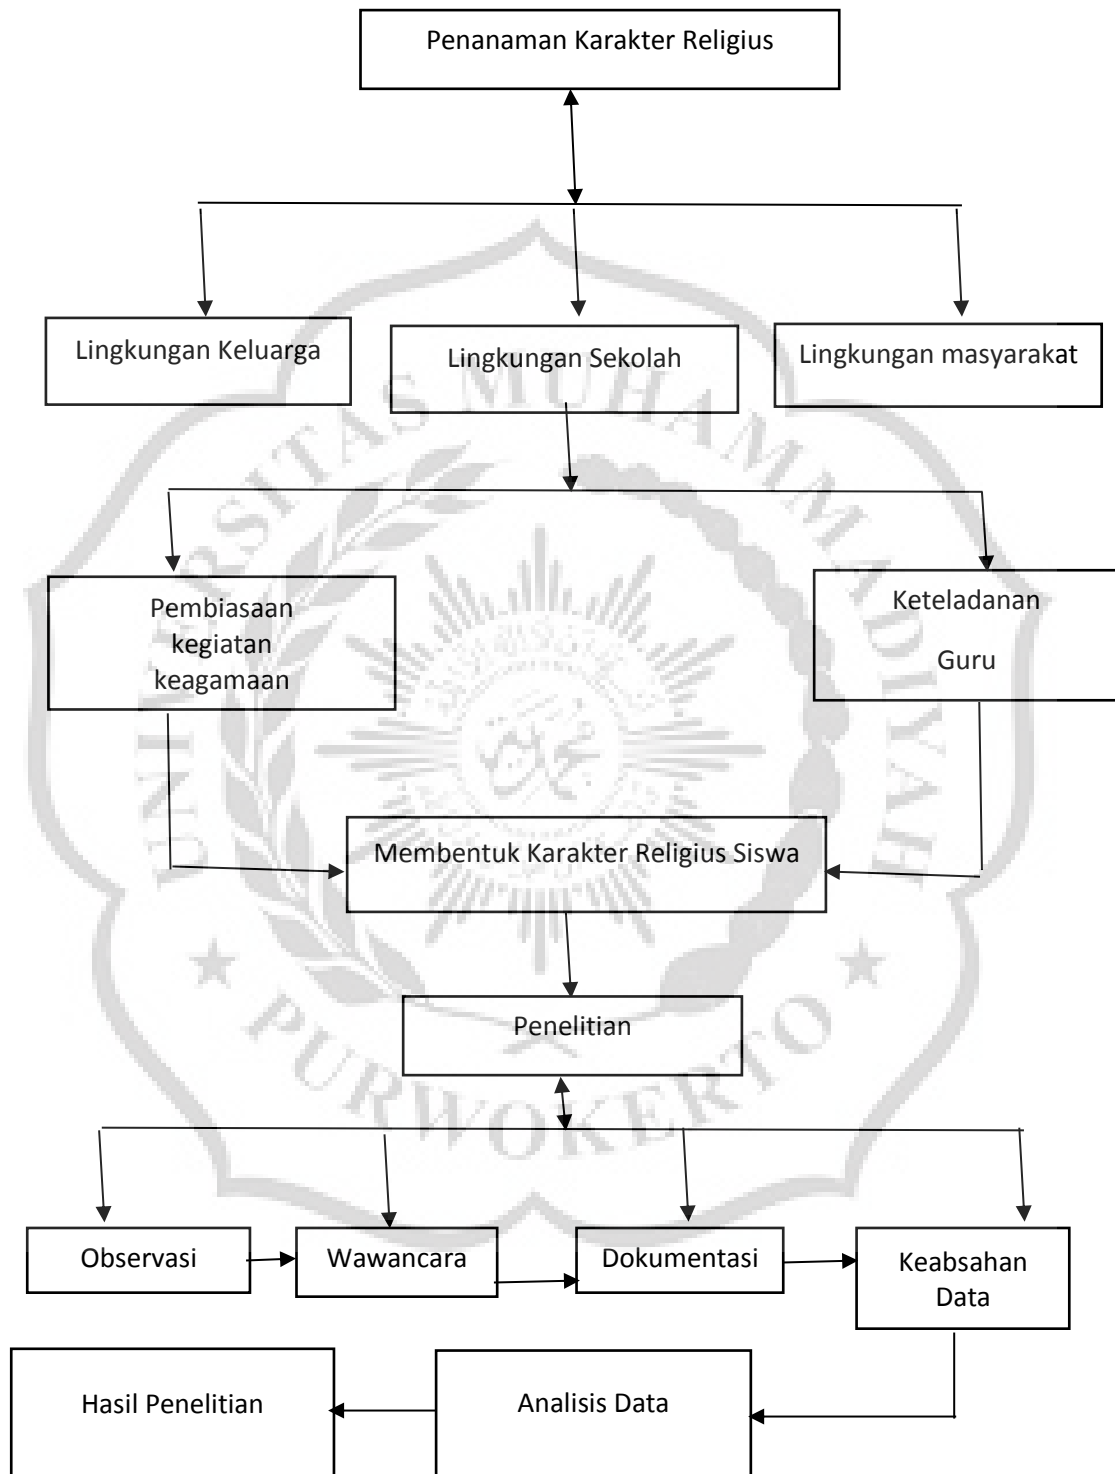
Penanaman Karakter Religius

Lingkungan Keluarga

Lingkungan Sekolah

Lingkungan masyarakat

Pembiasaan kegiatan keagamaan

Keteladanan Guru

Membentuk Karakter Religius Siswa

Penelitian

Observasi

Wawancara

Dokumentasi

Keabsahan Data

Hasil Penelitian

Analisis Data

UNIVERSITAS MUHAMMADIYAH PURWOKERTO